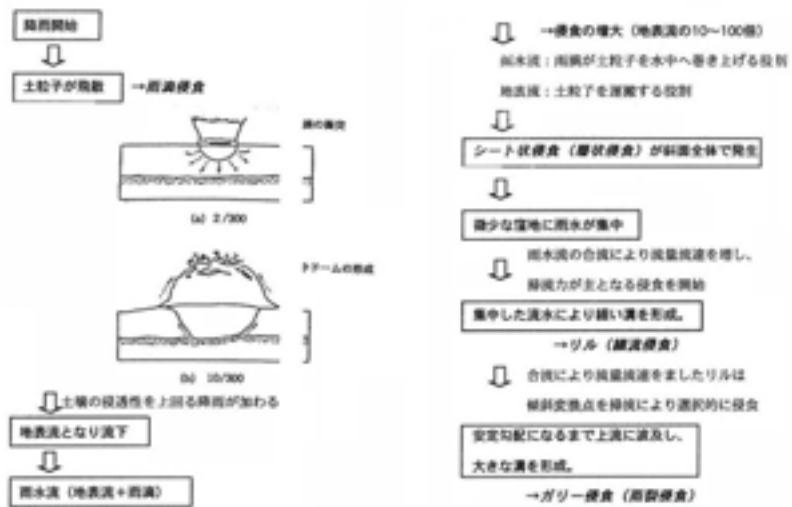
降雨開始

⇩

土粒子が飛散 →雨滴侵食

雨の衝突

(a) 2/300

ドラームの形成

(b) 10/300

⇩土壌の浸透性を上回る降雨が加わる

地表流となり流下

⇩

雨水流（地表流＋雨滴）

⇩ →侵食の増大（地表流の10～100倍）

雨水流：雨滴が土粒子を水中へ巻き上げる役割

地表流：土粒子を運搬する役割

⇩

シート状侵食（層状侵食）が斜面全体で発生

⇩

微少な窪地に雨水が集中

⇩ 雨水流の合流により流量流速を増し、掃流力が主となる侵食を開始

集中した流水により細い溝を形成。

→リル（線流侵食）

⇩ 合流により流量流速をましたリルは傾斜変換点を掃流により選択的に侵食

安定勾配になるまで上流に波及し、大きな溝を形成。

→ガリー侵食（雨裂侵食）